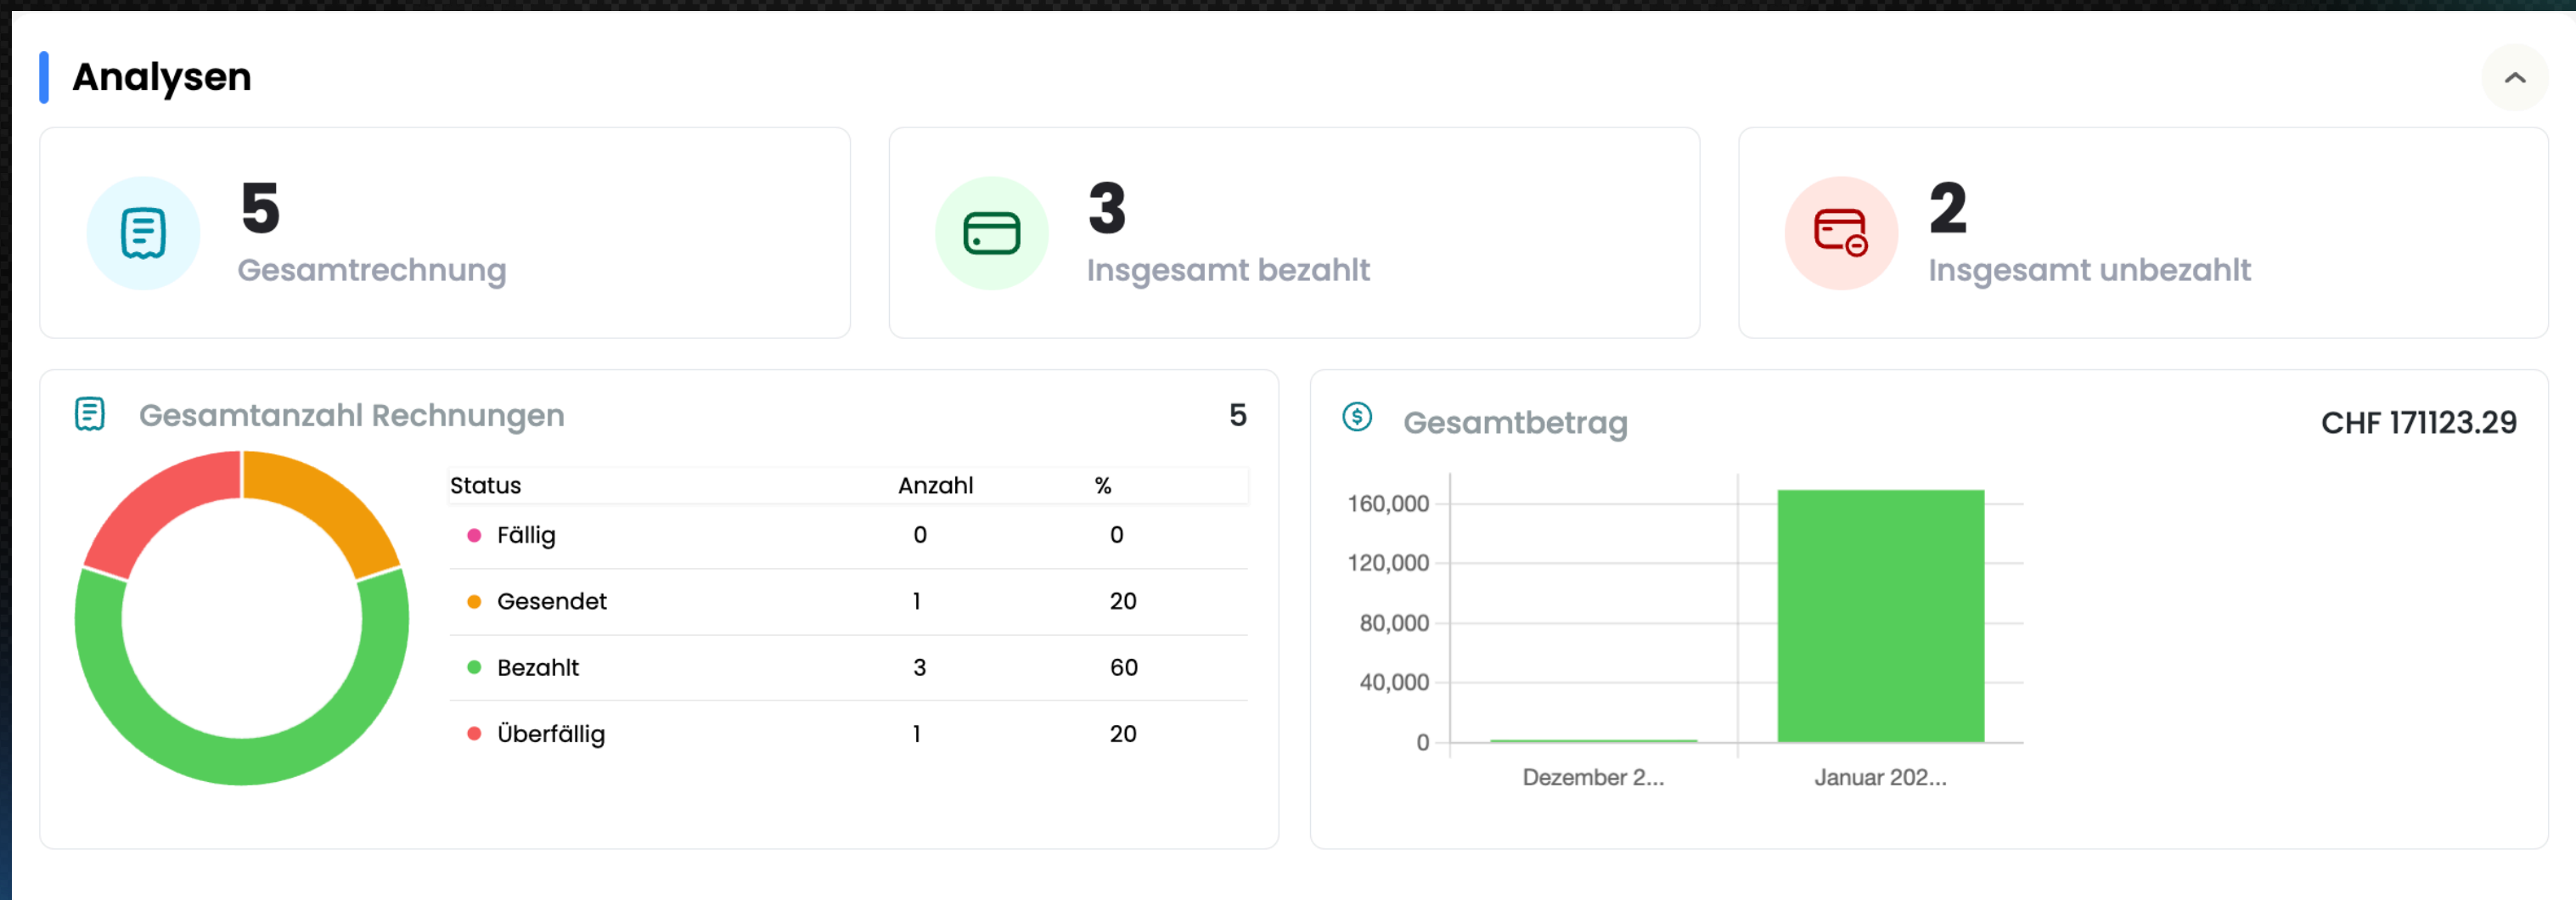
Analysen

5
Gesamtrechnung

3
Insgesamt bezahlt

2
Insgesamt unbezahlt

Gesamtanzahl Rechnungen 5

| Status | Anzahl | % |
|---|---|---|
| Fällig | 0 | 0 |
| Gesendet | 1 | 20 |
| Bezahlt | 3 | 60 |
| Überfällig | 1 | 20 |

Gesamtbetrag CHF 171123.29

160,000
120,000
80,000
40,000
0
Dezember 2...
Januar 202...